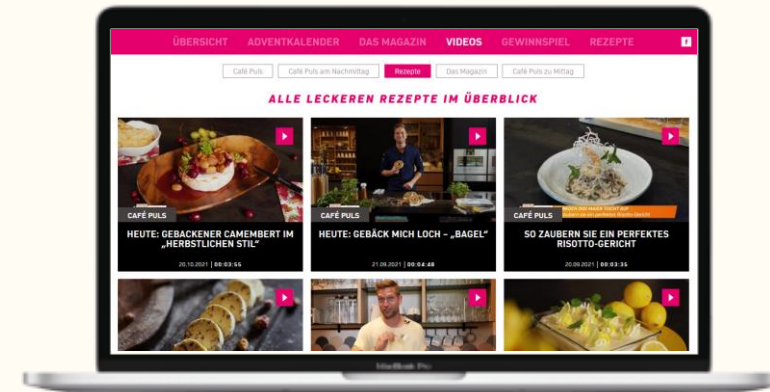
ÜBERSICHT ADVENTKALENDER DAS MAGAZIN VIDEOS GEWINNSPIEL REZEPTE

Café Puls | Café Puls am Nachmittag | Rezepte | Das Magazin | Café Puls zu Mittag

ALLE LECKEREN REZEPTE IM ÜBERBLICK

CAFÉ PULS
HEUTE: GEBACKENER CAMEMBERT IM „HERBSTLICHEN STIL"
20.10.2021 | 00:03:55

CAFÉ PULS
HEUTE: GEBÄCK MICH LOCH – „BAGEL"
21.09.2021 | 00:04:48

CAFÉ PULS
SO ZAUBERN SIE EIN PERFEKTES RISOTTO-GERICHT
20.09.2021 | 00:03:35

MacBook Pro